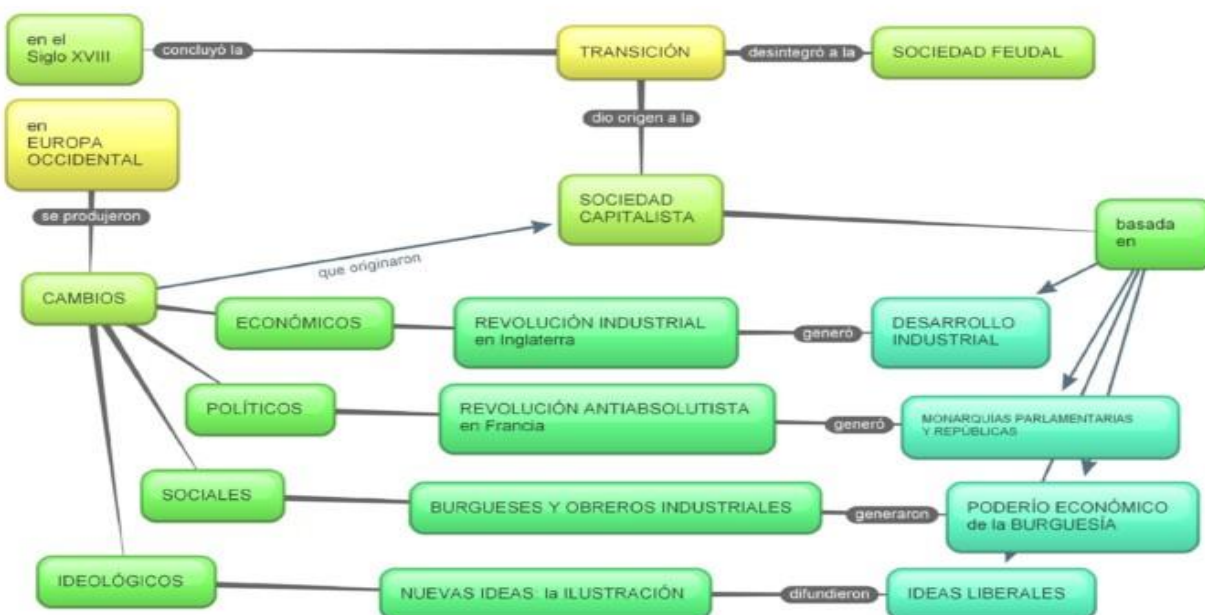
en el Siglo XVIII

concluyó la

TRANSICIÓN

desintegró a la

SOCIEDAD FEUDAL

dio origen a la

en EUROPA OCCIDENTAL

se produjeron

SOCIEDAD CAPITALISTA

basada en

que originaron

CAMBIOS

ECONÓMICOS

REVOLUCIÓN INDUSTRIAL en Inglaterra

generó

DESARROLLO INDUSTRIAL

POLÍTICOS

REVOLUCIÓN ANTIABSOLUTISTA en Francia

generó

MONARQUÍAS PARLAMENTARIAS Y REPÚBLICAS

SOCIALES

BURGUESES Y OBREROS INDUSTRIALES

generaron

PODERÍO ECONÓMICO de la BURGUESÍA

IDEOLÓGICOS

NUEVAS IDEAS: la ILUSTRACIÓN

difundieron

IDEAS LIBERALES